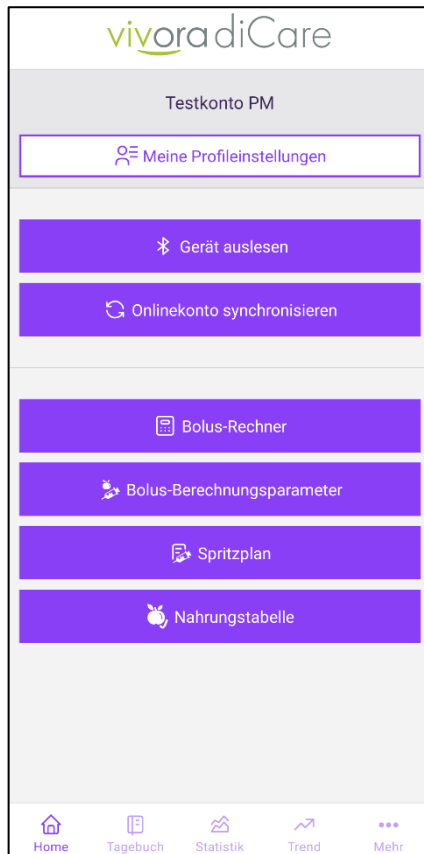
vivoradiCare

Testkonto PM

Meine Profileinstellungen

Gerät auslesen

Onlinekonto synchronisieren

Bolus-Rechner

Bolus-Berechnungsparameter

Spritzplan

Nahrungstabelle

Home Tagebuch Statistik Trend Mehr